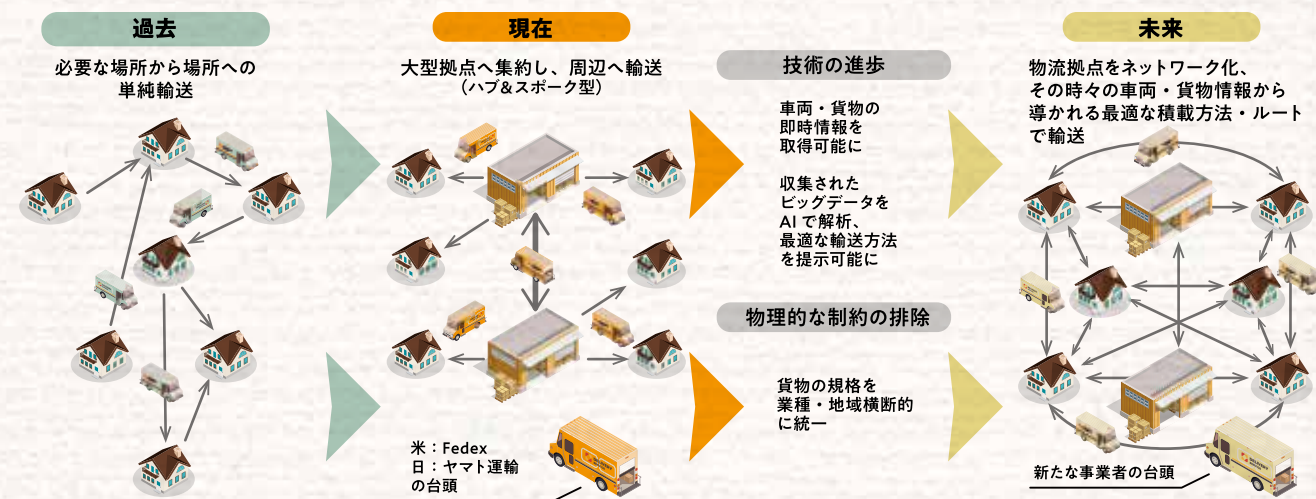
過去

必要な場所から場所への単純輸送

現在

大型拠点へ集約し、周辺へ輸送（ハブ＆スポーク型）

米：Fedex
日：ヤマト運輸
の台頭

技術の進歩

車両・貨物の即時情報を取得可能に

収集されたビッグデータをAIで解析、最適な輸送方法を提示可能に

物理的な制約の排除

貨物の規格を業種・地域横断的に統一

未来

物流拠点をネットワーク化、その時々の車両・貨物情報から導かれる最適な積載方法・ルートで輸送

新たな事業者の台頭